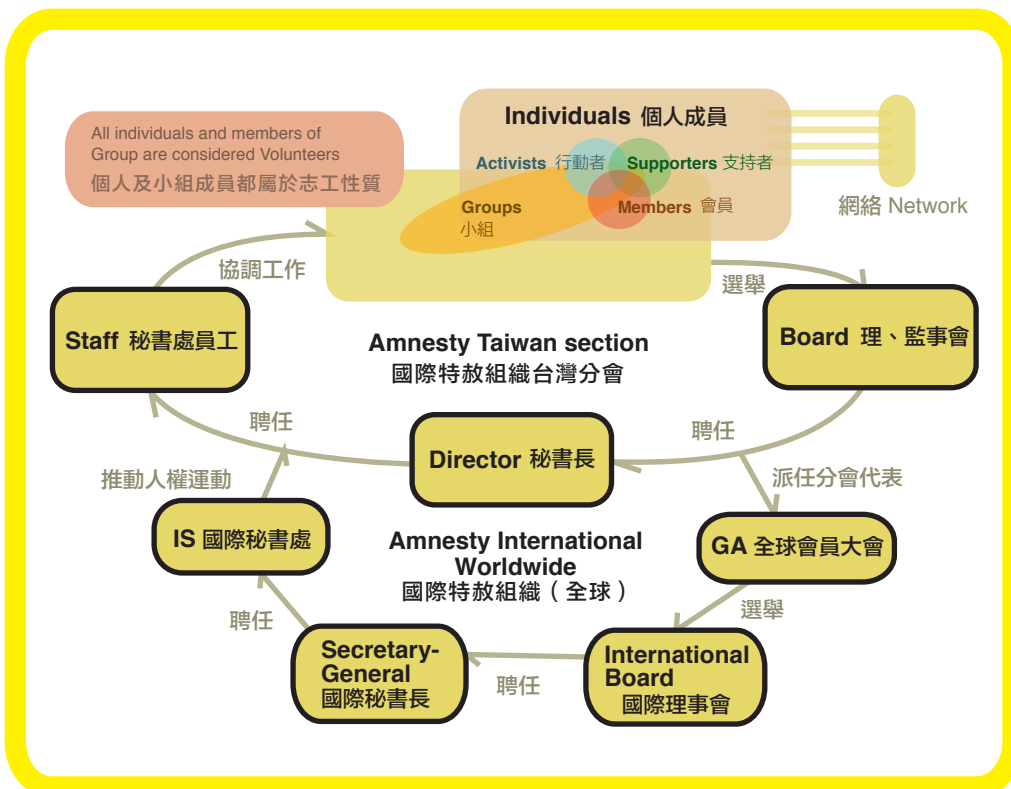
All individuals and members of Group are considered Volunteers
個人及小組成員都屬於志工性質

Individuals 個人成員

Activists 行動者

Supporters 支持者

Groups
小組

Members 會員

網絡 Network

協調工作

選舉

Staff 秘書處員工

Amnesty Taiwan section
國際特赦組織台灣分會

Board 理、監事會

聘任

聘任

Director 秘書長

推動人權運動

派任分會代表

IS 國際秘書處

Amnesty International Worldwide
國際特赦組織（全球）

GA 全球會員大會

聘任

選舉

Secretary-General
國際秘書長

聘任

International Board
國際理事會